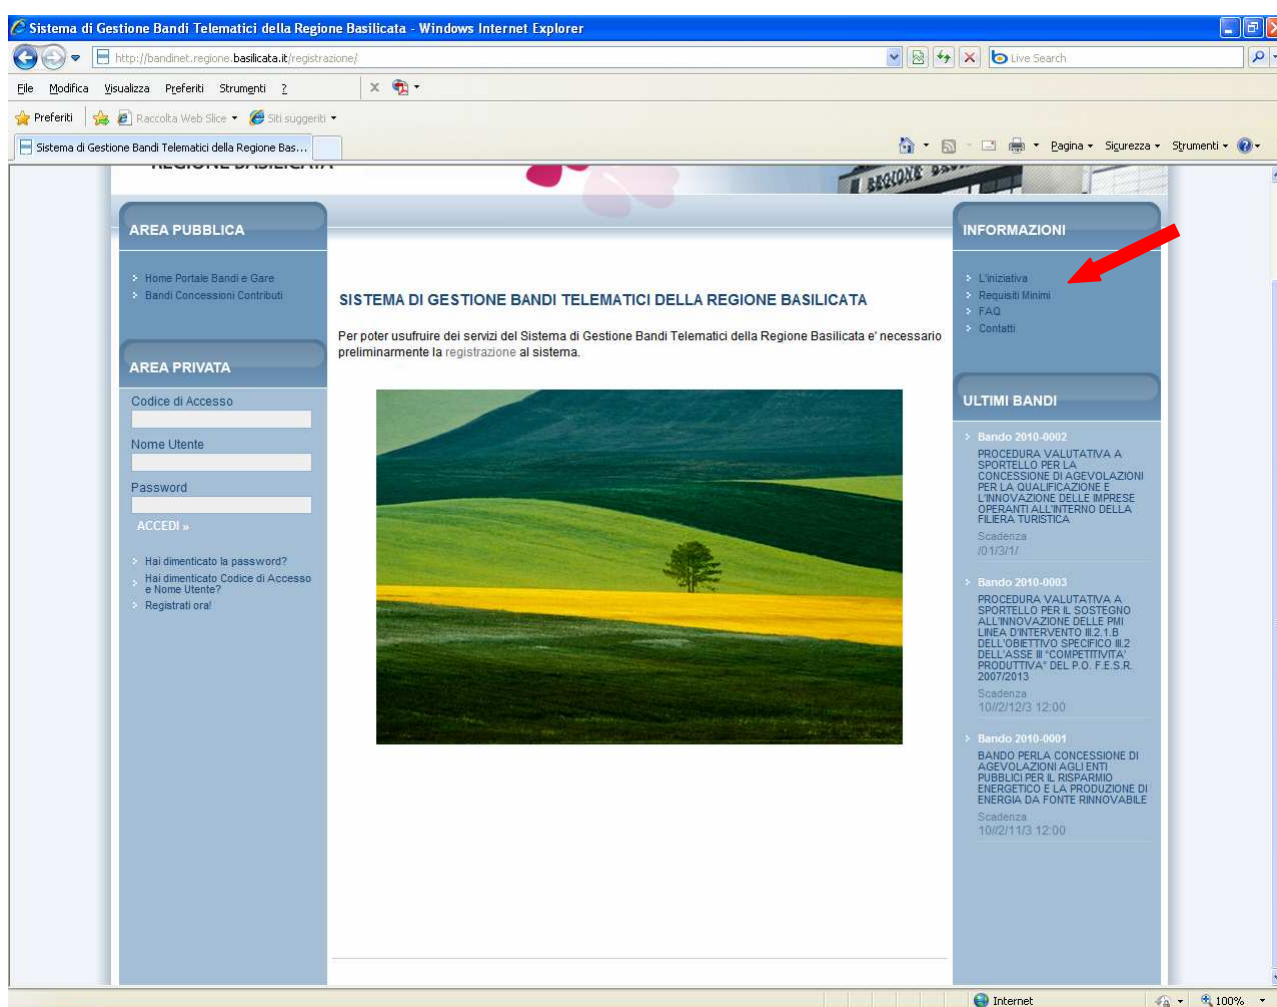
Sistema di Gestione Bandi Telematici della Regione Basilicata - Windows Internet Explorer

http://bandinet.regione.basilicata.it/registrazione/

Live Search

File Modifica Visualizza Preferiti Strumenti ?

Preferiti Raccolta Web Slice Siti suggeriti

Sistema di Gestione Bandi Telematici della Regione Bas...

Pagina Sicurezza Strumenti

REGIONE BASILICATA

AREA PUBBLICA

Home Portale Bandi e Gare
Bandi Concessioni Contributi

AREA PRIVATA

Codice di Accesso

Nome Utente

Password

ACCEDI »

Hai dimenticato la password?
Hai dimenticato Codice di Accesso e Nome Utente?
Registrati ora!

SISTEMA DI GESTIONE BANDI TELEMATICI DELLA REGIONE BASILICATA

Per poter usufruire dei servizi del Sistema di Gestione Bandi Telematici della Regione Basilicata e' necessario preliminarmente la registrazione al sistema.

INFORMAZIONI

L'iniziativa
Requisiti Minimi
FAQ
Contatti

ULTIMI BANDI

Bando 2010-0002
PROCEDURA VALUTATIVA A SPORTELLO PER LA CONCESSIONE DI AGEVOLAZIONI PER LA QUALIFICAZIONE E L'INNOVAZIONE DELLE IMPRESE OPERANTI ALL'INTERNO DELLA FILIERA TURISTICA
Scadenza
/01/3/1/

Bando 2010-0003
PROCEDURA VALUTATIVA A SPORTELLO PER IL SOSTEGNO ALL'INNOVAZIONE DELLE PMI LINEA D'INTERVENTO III.2.1.B DELL'OBIETTIVO SPECIFICO III.2 DELL'ASSE III "COMPETITIVITA' PRODUTTIVA" DEL P.O. F.E.S.R. 2007/2013
Scadenza
10//2/12/3 12:00

Bando 2010-0001
BANDO PERLA CONCESSIONE DI AGEVOLAZIONI AGLI ENTI PUBBLICI PER IL RISPARMIO ENERGETICO E LA PRODUZIONE DI ENERGIA DA FONTE RINNOVABILE
Scadenza
10//2/11/3 12:00

Internet
100%